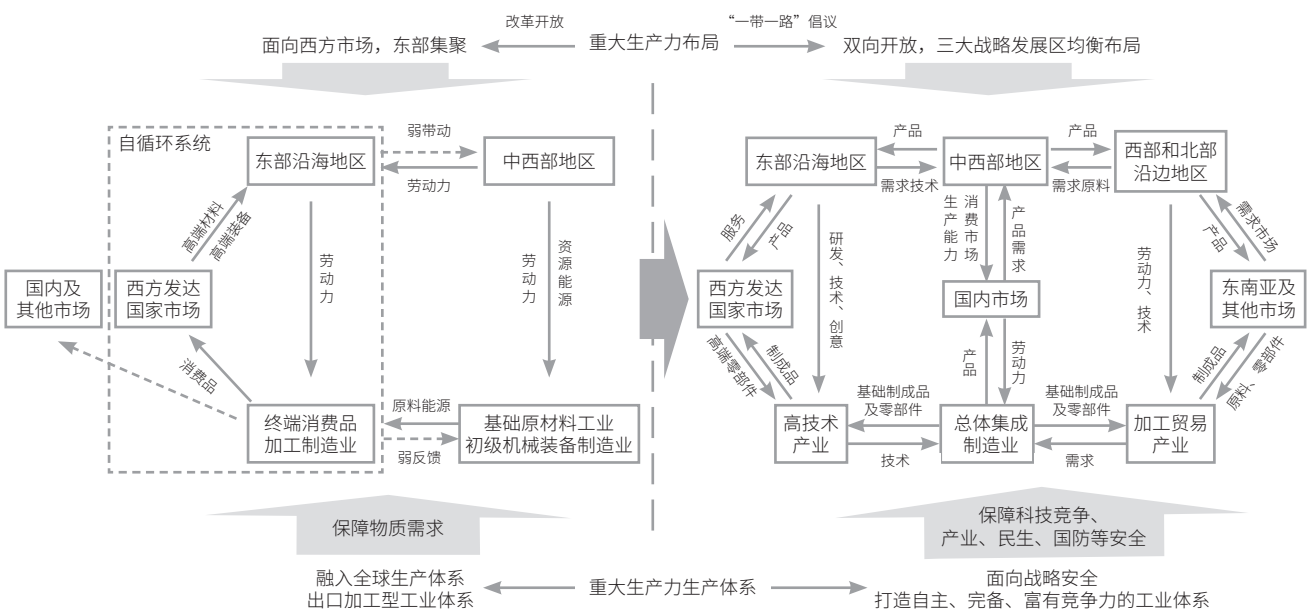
改革开放

“一带一路”倡议

面向西方市场，东部集聚

重大生产力布局

双向开放，三大战略发展区均衡布局

自循环系统

弱带动

东部沿海地区

中西部地区

劳动力

高端材料

高端装备

劳动力

劳动力

资源能源

国内及其他市场

西方发达国家市场

消费品

原料能源

终端消费品加工制造业

基础原材料工业初级机械装备制造业

弱反馈

产品

产品

东部沿海地区

中西部地区

西部和北部沿边地区

需求技术

需求原料

服务

产品

研发、技术、创意

生产能力

消费市场

产品需求

需求市场

产品

劳动力、技术

西方发达国家市场

国内市场

东南亚及其他市场

高端零部件

制成品

产品

劳动力

制成品

原料、零部件

基础制成品及零部件

基础制成品及零部件

高技术产业

总体集成制造业

加工贸易产业

技术

需求

保障物质需求

保障科技竞争、产业、民生、国防等安全

融入全球生产体系
出口加工型工业体系

重大生产力生产体系

面向战略安全
打造自主、完备、富有竞争力的工业体系